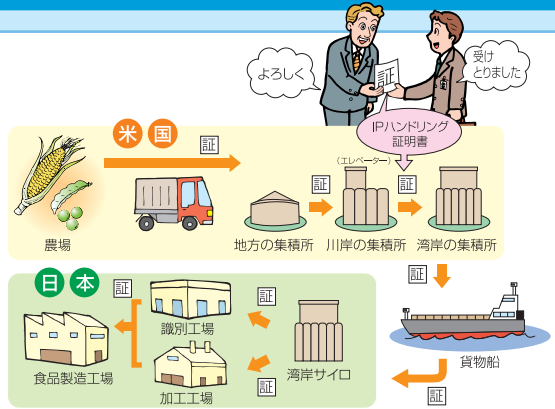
よろしく

受け とりました

証

IPハンドリング 証明書

米国

証

農場

証

（エレベーター）

証

地方の集積所

川岸の集積所

湾岸の集積所

証

日本

証

証

識別工場

食品製造工場

加工工場

証

湾岸サイロ

貨物船

証